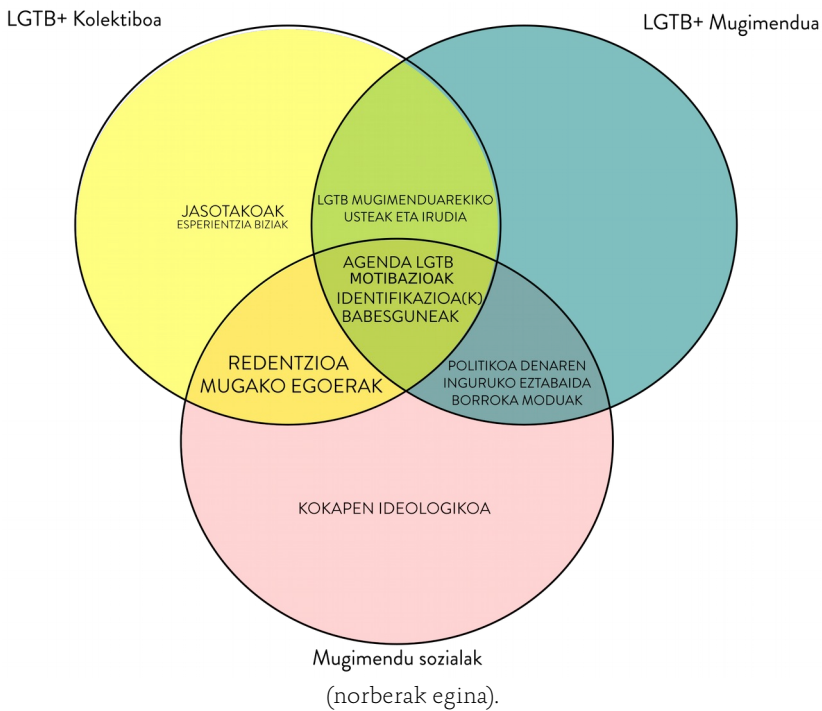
LGTB+ Kolektiboa

LGTB+ Mugimendua

JASOTAKOAK
ESPERIENTZIA BIZIAK

LGTB MUGIMENDUAREKIKO USTEAK ETA IRUDIA

AGENDA LGTB
MOTIBAZIOAK
IDENTIFIKAZIOA(K)
BABESGUNEAK

REDENTZIOA
MUGAKO EGOERAK

POLITIKOA DENAREN INGURUKO EZTABAIDA
BORROKA MODUAK

KOKAPEN IDEOLOGIKOA

Mugimendu sozialak

(norberak egina).